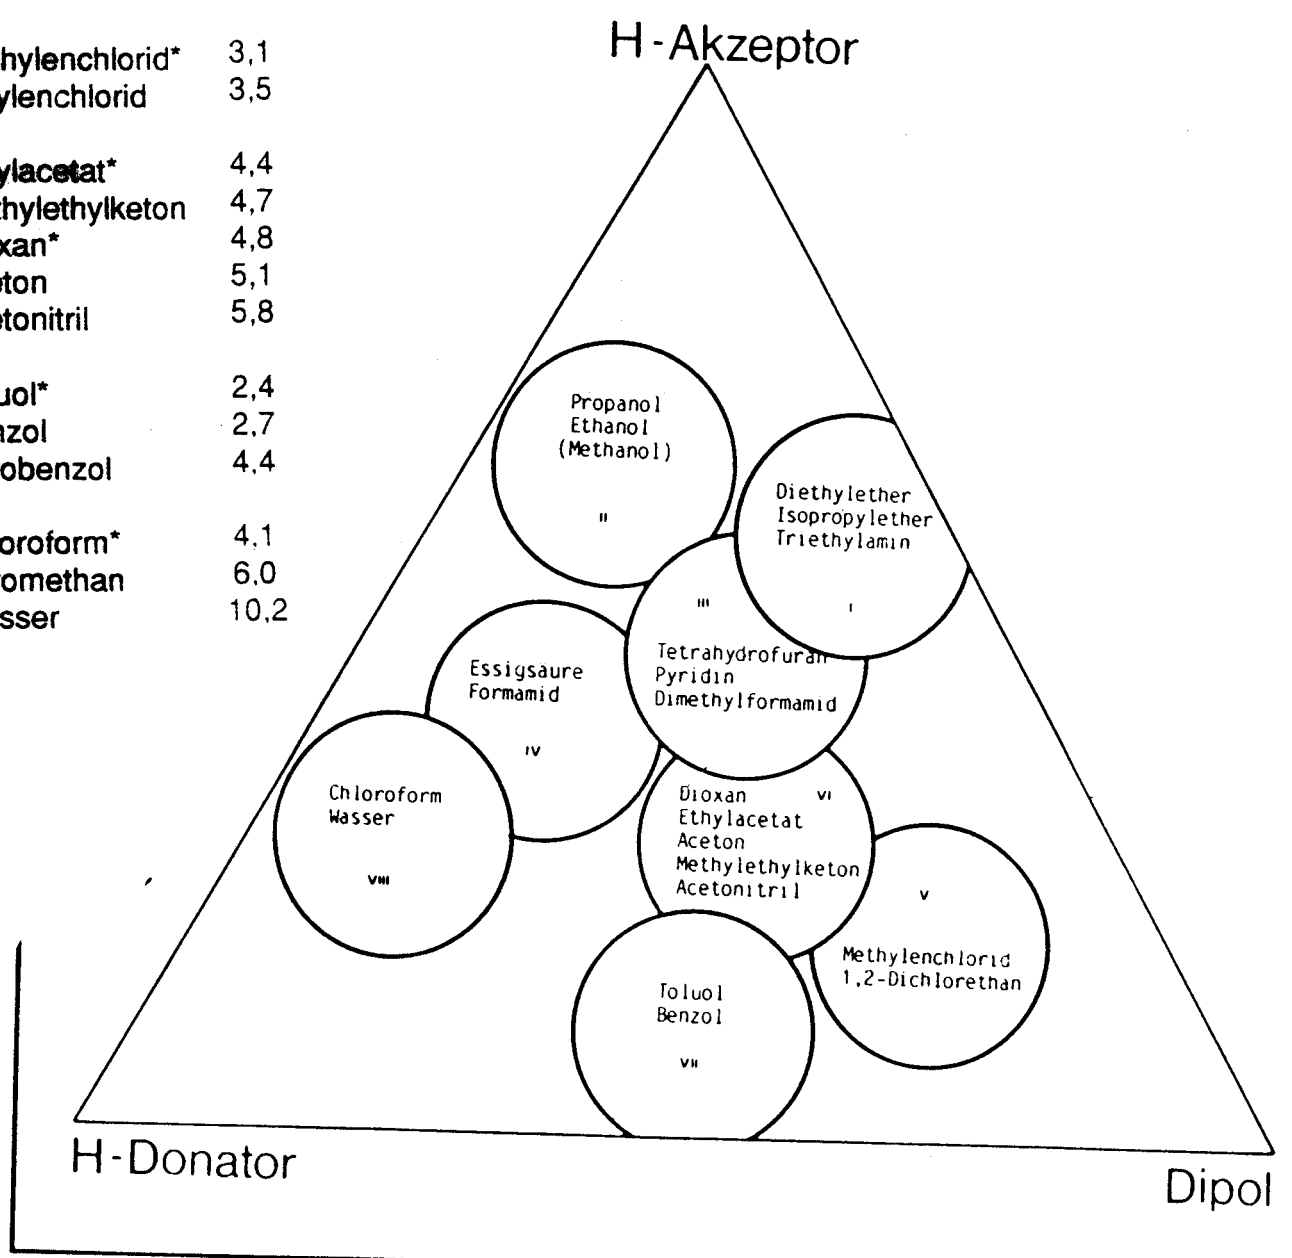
hylenchlorid* 3,1
ylenchlorid 3,5

ylacetat* 4,4
thylethylketon 4,7
xan* 4,8
ton 5,1
tonitril 5,8

uol* 2,4
nzol 2,7
obenzol 4,4

oroform* 4,1
omethan 6,0
sser 10,2

H-Akzeptor

Propanol
Ethanol
(Methanol)
II

Diethylether
Isopropylether
Triethylamin
I

III
Tetrahydrofuran
Pyridin
Dimethylformamid

Essigsaure
Formamid
IV

Chloroform
Wasser
VIII

Dioxan
Ethylacetat
Aceton
Methylethylketon
Acetonitril
VI

V
Methylenchlorid
1,2-Dichlorethan

Toluol
Benzol
VII

H-Donator

Dipol